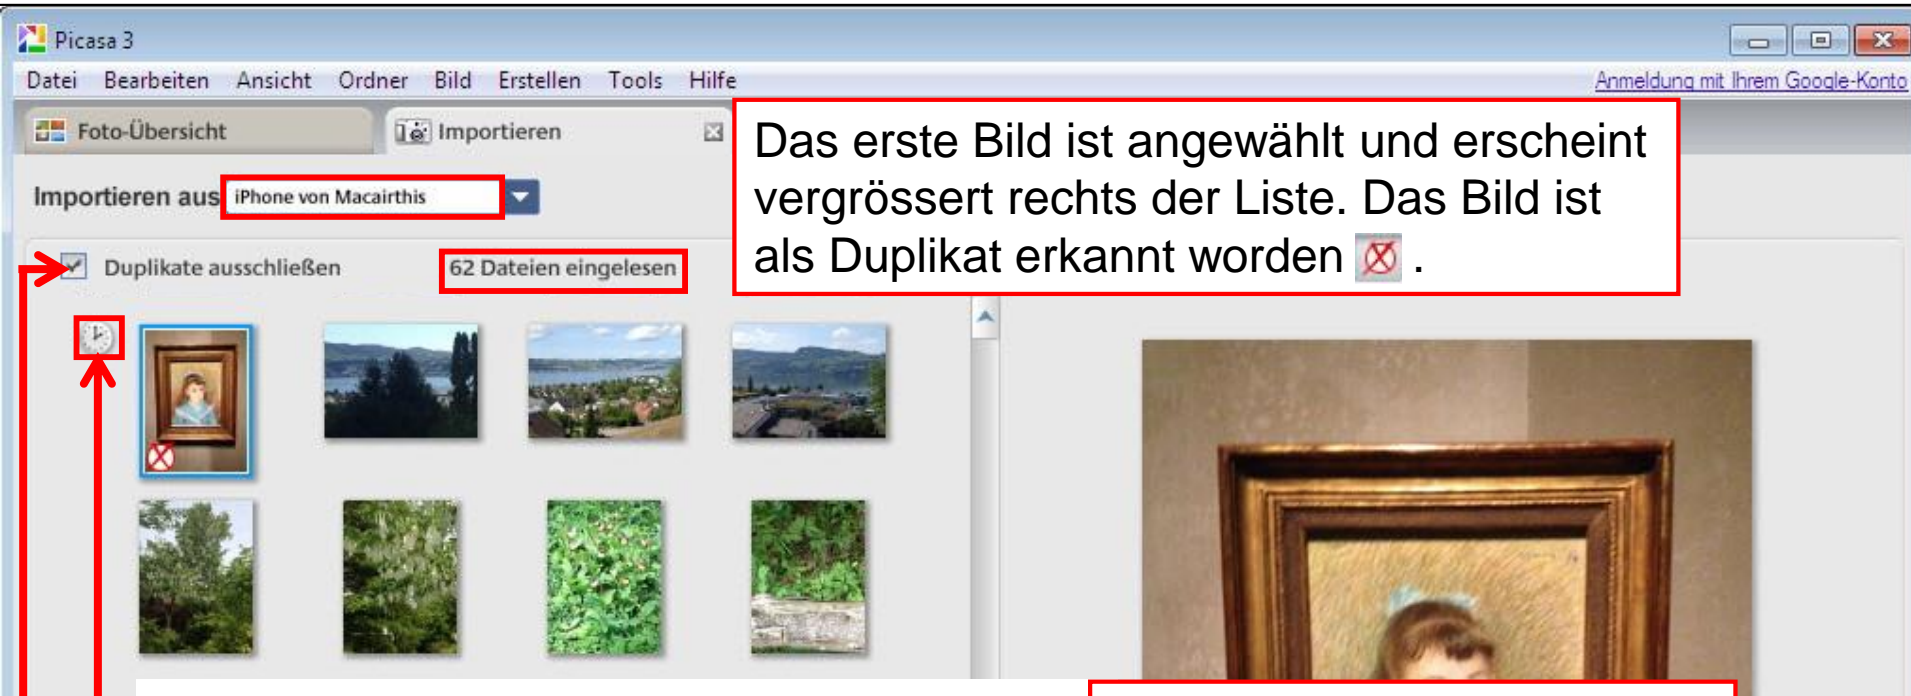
Picasa 3

Datei Bearbeiten Ansicht Ordner Bild Erstellen Tools Hilfe

Anmeldung mit Ihrem Google-Konto

Foto-Übersicht

Importieren

Das erste Bild ist angewählt und erscheint vergrössert rechts der Liste. Das Bild ist als Duplikat erkannt worden .

Importieren aus iPhone von Macairthis

Duplikate ausschließen

62 Dateien eingelesen